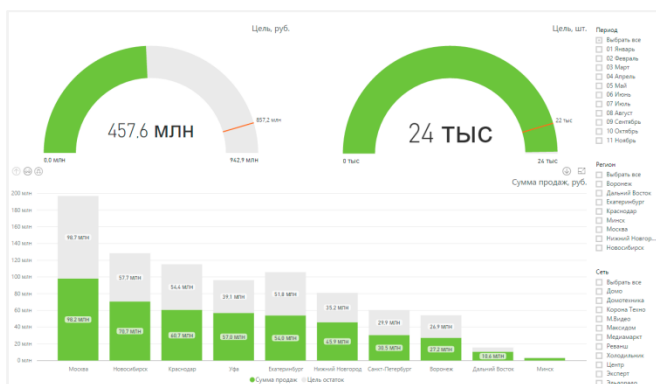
Цель, руб.

457.6 млн

0.0 млн

857.2 млн

942.9 млн

Цель, шт.

24 тыс

0 тыс

22 тыс

24 тыс

Сумма продаж, руб.

| | Москва | Новосибирск | Краснодар | Уфа | Екатеринбург | Нижний Новгород | Санкт-Петербург | Воронеж | Дальний Восток | Минск |
|---|---|---|---|---|---|---|---|---|---|---|
| Цель остаток | 98.7 млн | 57.7 млн | 54.6 млн | 39.1 млн | 51.8 млн | 35.2 млн | 29.9 млн | 26.9 млн | | |
| Сумма продаж | 98.2 млн | 70.7 млн | 60.7 млн | 57.0 млн | 54.0 млн | 45.9 млн | 30.5 млн | 27.2 млн | 10.6 млн | |

200 млн
180 млн
160 млн
140 млн
120 млн
100 млн
80 млн
60 млн
40 млн
20 млн
0 млн

● Сумма продаж ● Цель остаток

Период
Выбрать все
01 Январь
02 Февраль
03 Март
04 Апрель
05 Май
06 Июнь
07 Июль
08 Август
09 Сентябрь
10 Октябрь
11 Ноябрь

Регион
Выбрать все
Воронеж
Дальний Восток
Екатеринбург
Краснодар
Минск
Москва
Нижний Новгор...
Новосибирск

Сеть
Выбрать все
Домо
Домотехника
Корона Техно
М.Видео
Максидом
Медиамаркт
Рамакс
Холодильник
Центр
Эксперт
Эльдорадо